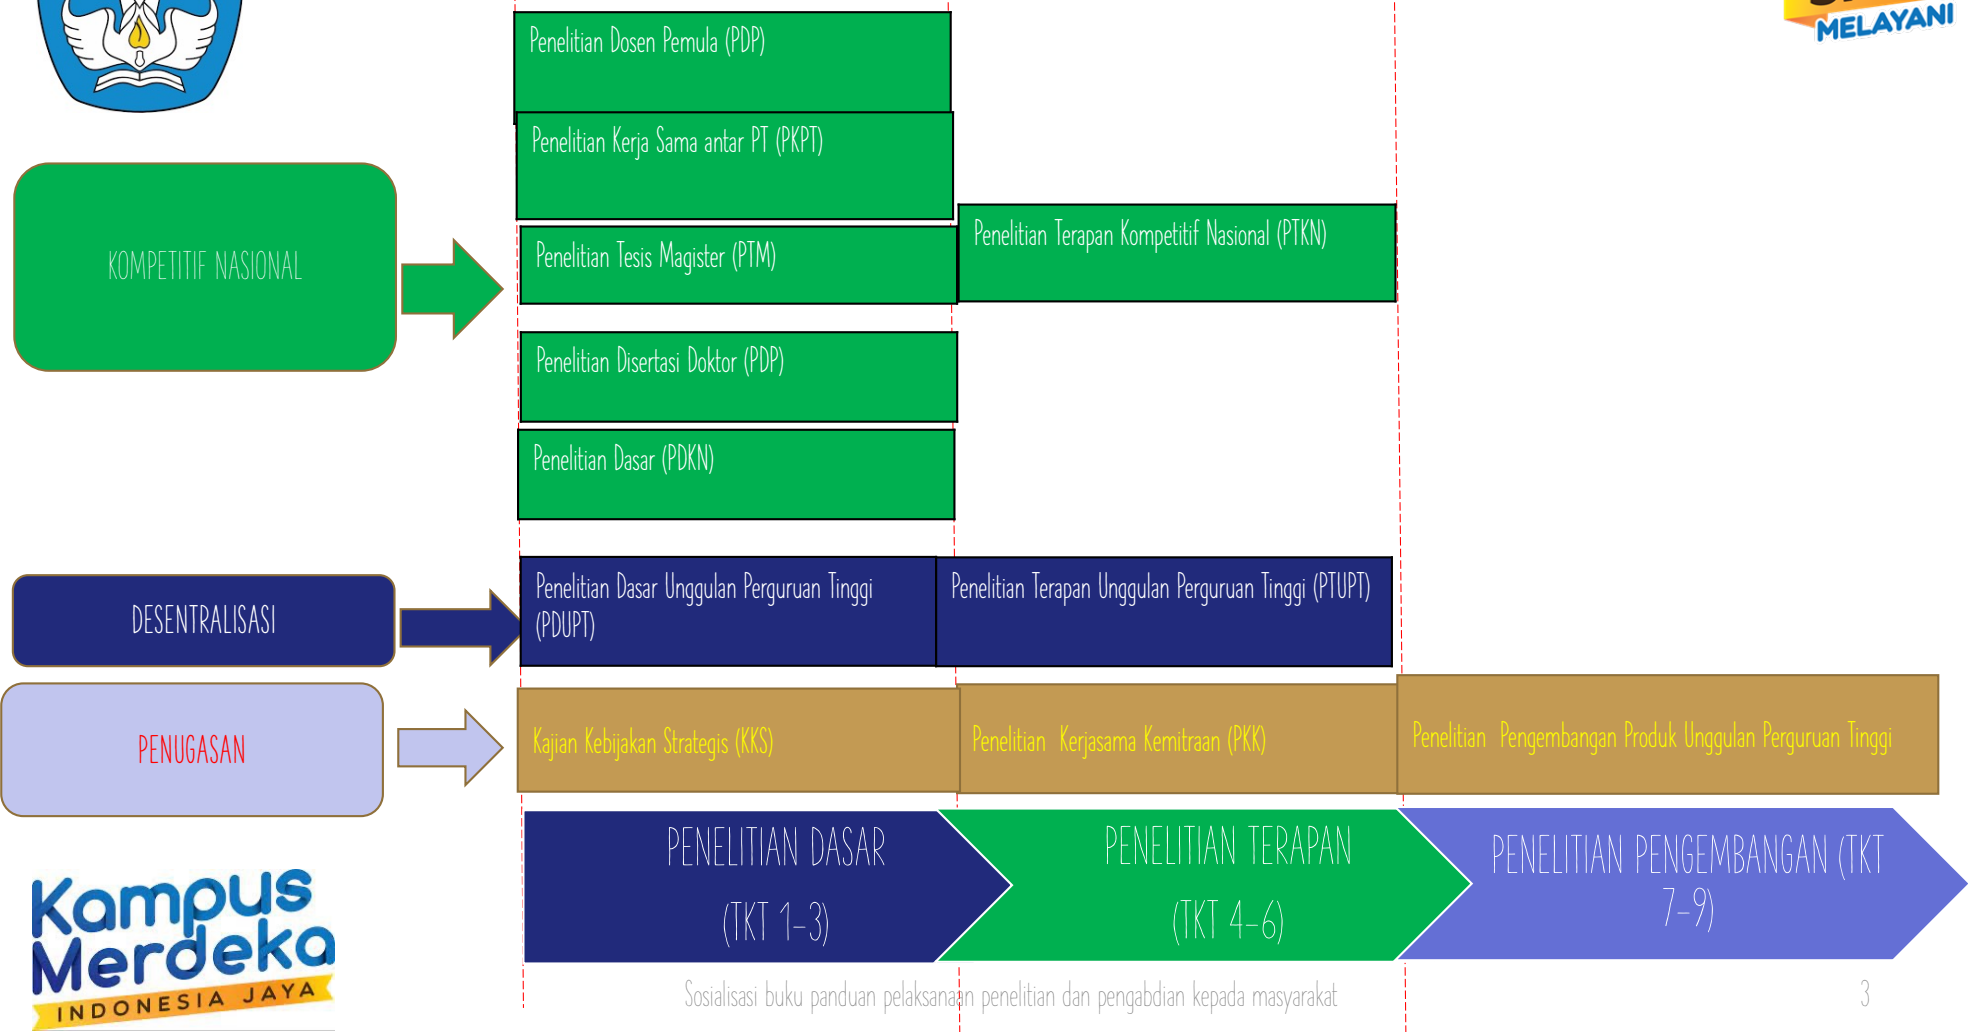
MELAYANI

KOMPETITIF NASIONAL

Penelitian Dosen Pemula (PDP)

Penelitian Kerja Sama antar PT (PKPT)

Penelitian Tesis Magister (PTM)

Penelitian Terapan Kompetitif Nasional (PTKN)

Penelitian Disertasi Doktor (PDP)

Penelitian Dasar (PDKN)

DESENTRALISASI

Penelitian Dasar Unggulan Perguruan Tinggi (PDUPT)

Penelitian Terapan Unggulan Perguruan Tinggi (PTUPT)

PENUGASAN

Kajian Kebijakan Strategis (KKS)

Penelitian Kerjasama Kemitraan (PKK)

Penelitian Pengembangan Produk Unggulan Perguruan Tinggi

PENELITIAN DASAR (TKT 1-3)

PENELITIAN TERAPAN (TKT 4-6)

PENELITIAN PENGEMBANGAN (TKT 7-9)

Kampus Merdeka INDONESIA JAYA

Sosialisasi buku panduan pelaksanaan penelitian dan pengabdian kepada masyarakat

3